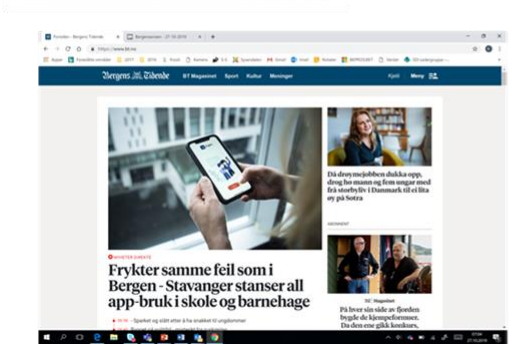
Bergens Tidende

BT Magasinet Sport Kultur Meninger

Meny

Frykter samme feil som i Bergen - Stavanger stanser all app-bruk i skole og barnehage

Då draumejobben dukka opp, drog ho mann og fem ungar med frå storbylivet i Danmark til ei lita øy på Sotra

BT Magasinet

På hver sin side av fjorden bygde de kjempeformuer. Da den ene gikk konkurs,